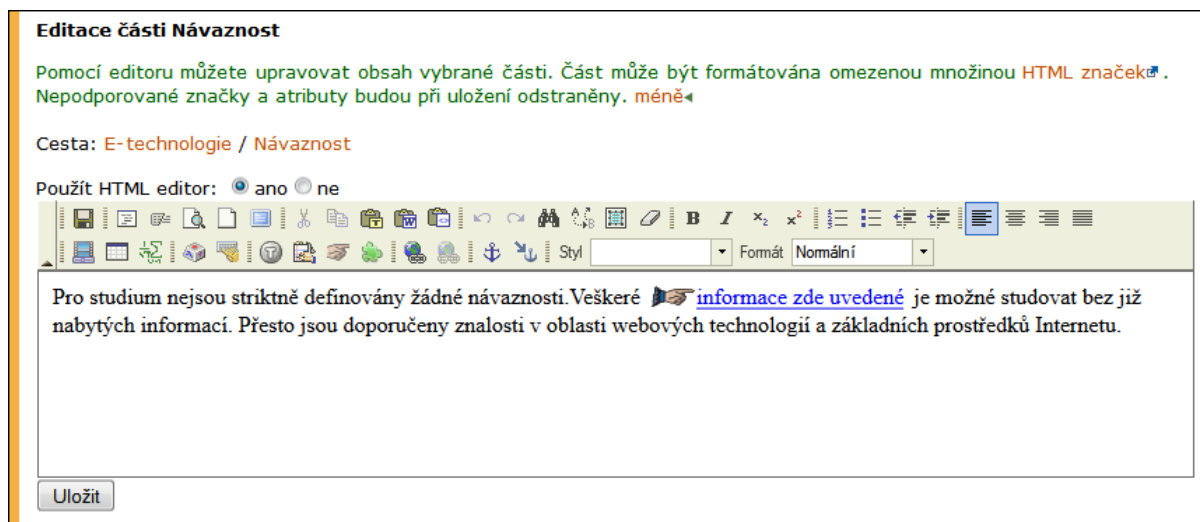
Editace části Návaznost

Pomocí editoru můžete upravovat obsah vybrané části. Část může být formátována omezenou množinou HTML značek. Nepodporované značky a atributy budou při uložení odstraněny. méně

Cesta: E-technologie / Návaznost

Použít HTML editor: ano ne

Styl Formát Normální

Pro studium nejsou striktně definovány žádné návaznosti.Veškeré informace zde uvedené je možné studovat bez již nabytých informací. Přesto jsou doporučeny znalosti v oblasti webových technologií a základních prostředků Internetu.

Uložit